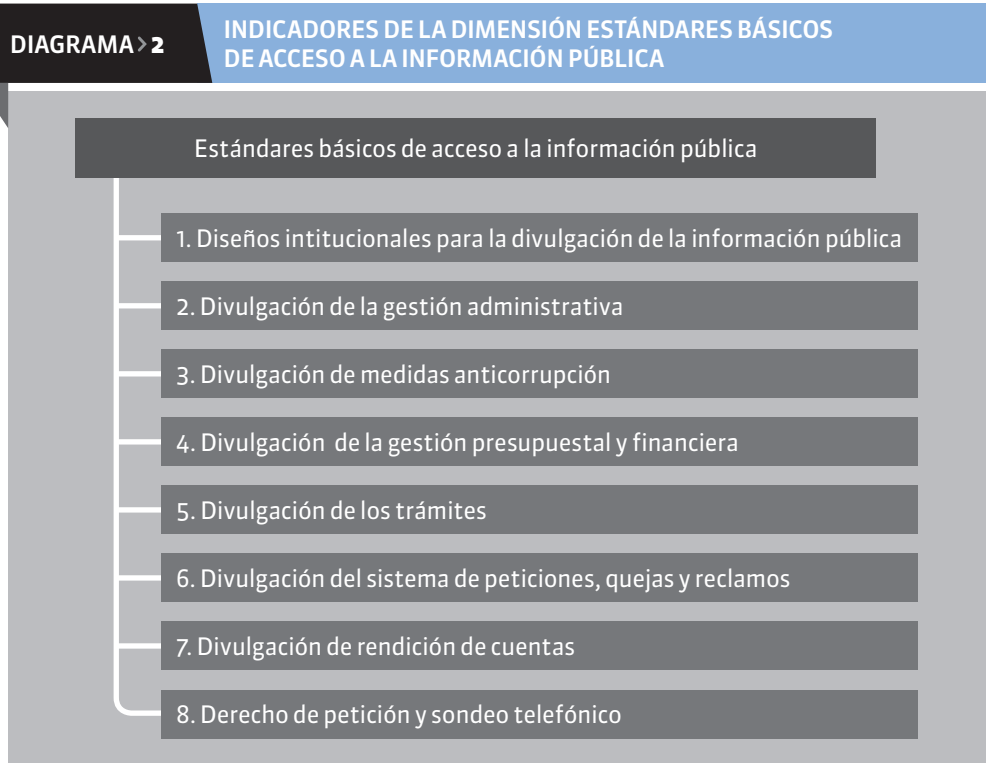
DIAGRAMA > 2

INDICADORES DE LA DIMENSIÓN ESTÁNDARES BÁSICOS DE ACCESO A LA INFORMACIÓN PÚBLICA

Estándares básicos de acceso a la información pública

1. Diseños intitucionales para la divulgación de la información pública

2. Divulgación de la gestión administrativa

3. Divulgación de medidas anticorrupción

4. Divulgación de la gestión presupuestal y financiera

5. Divulgación de los trámites

6. Divulgación del sistema de peticiones, quejas y reclamos

7. Divulgación de rendición de cuentas

8. Derecho de petición y sondeo telefónico